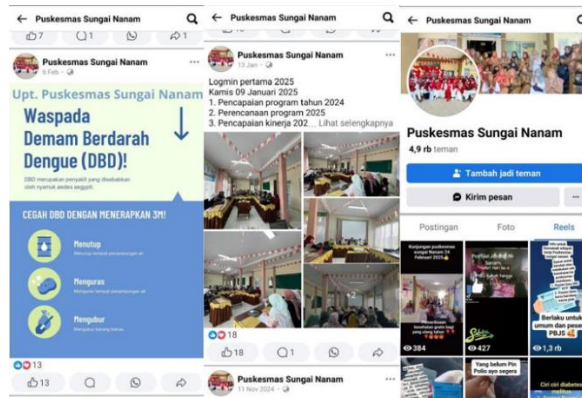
← Puskesmas Sungai Nanam

7 1 1

Puskesmas Sungai Nanam
6 Feb ·

Upt. Puskesmas Sungai Nanam

Waspada Demam Berdarah Dengue (DBD)!

DBD merupakan penyakit yang disebabkan oleh nyamuk aedes aegypti.

CEGAH DBD DENGAN MENERAPKAN 3M!

Menutup
Menutup tempat penampungan air

Menguras
Menguras tempat penampungan air

Mengubur
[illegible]

13

13

← Puskesmas Sungai Nanam

Puskesmas Sungai Nanam
13 Jan ·

Logmin pertama 2025
Kamis 09 Januari 2025
1. Pencapaian program tahun 2024
2. Perencanaan program 2025
3. Pencapaian kinerja 202... Lihat selengkapnya

18

18 1

Puskesmas Sungai Nanam
11 Nov 2024 ·

← Puskesmas Sungai Nanam

Puskesmas Sungai Nanam
4,9 rb teman

Tambah jadi teman

Kirim pesan

Postingan Foto Reels

Kunjungan puskesmas sungai Nanam 24 Februari 2025

384

427

Berlaku untuk umum dan pesan PBJI

1,3 rb

Yang belum Pin Polio ayo segera

Ciri ciri diabetes